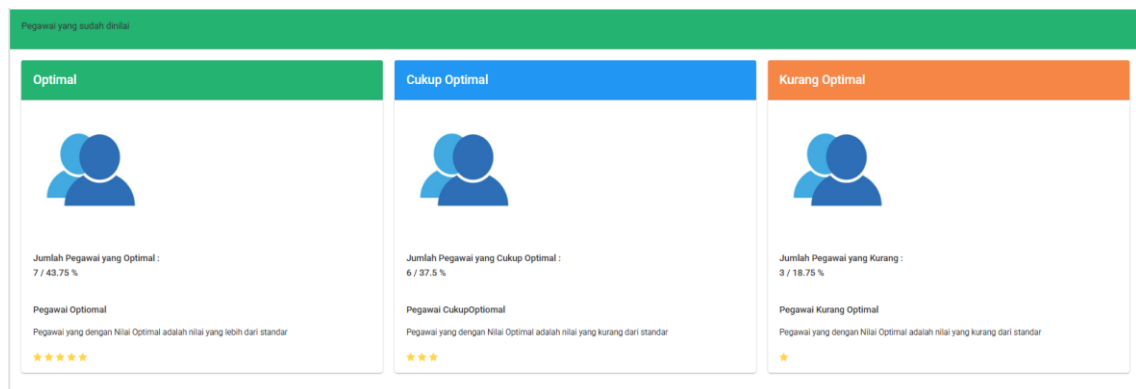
Pegawai yang sudah dinilai

Optimal

Jumlah Pegawai yang Optimal :
7 / 43.75 %

Pegawai Optiomal

Pegawai yang dengan Nilai Optimal adalah nilai yang lebih dari standar

Cukup Optimal

Jumlah Pegawai yang Cukup Optimal :
6 / 37.5 %

Pegawai CukupOptiomal

Pegawai yang dengan Nilai Optimal adalah nilai yang kurang dari standar

Kurang Optimal

Jumlah Pegawai yang Kurang :
3 / 18.75 %

Pegawai Kurang Optimal

Pegawai yang dengan Nilai Optimal adalah nilai yang kurang dari standar